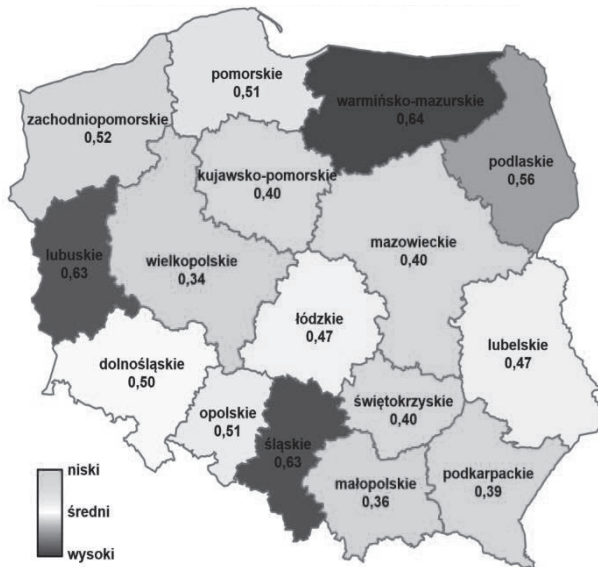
pomorskie
0,51

warmińsko-mazurskie
0,64

zachodniopomorskie
0,52

kujawsko-pomorskie
0,40

podlaskie
0,56

lubuskie
0,63

wielkopolskie
0,34

mazowieckie
0,40

łódzkie
0,47

lubelskie
0,47

dolnośląskie
0,50

świętokrzyskie
0,40

opolskie
0,51

śląskie
0,63

małopolskie
0,36

podkarpackie
0,39

niski
średni
wysoki